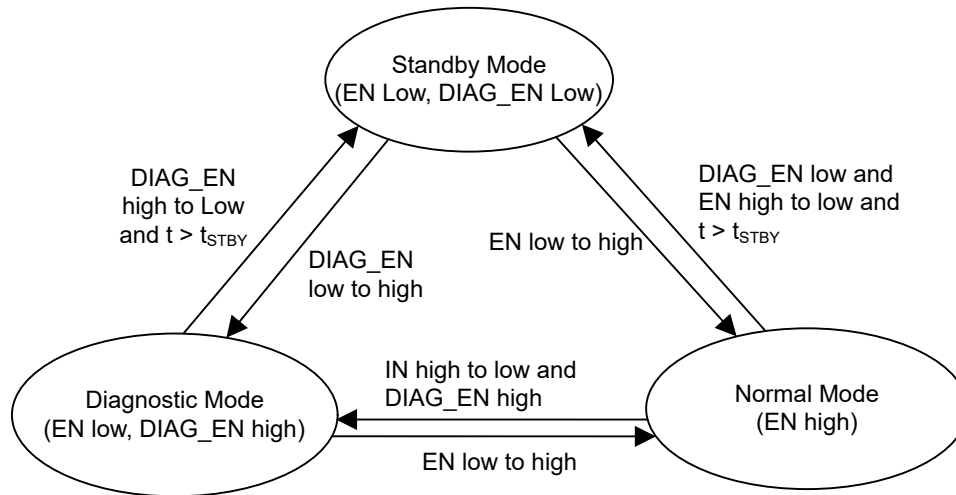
Standby Mode
(EN Low, DIAG_EN Low)

DIAG_EN
high to Low
and t > $t_{STBY}$

DIAG_EN
low to high

EN low to high

DIAG_EN low and
EN high to low and
t > $t_{STBY}$

IN high to low and
DIAG_EN high

Diagnostic Mode
(EN low, DIAG_EN high)

Normal Mode
(EN high)

EN low to high